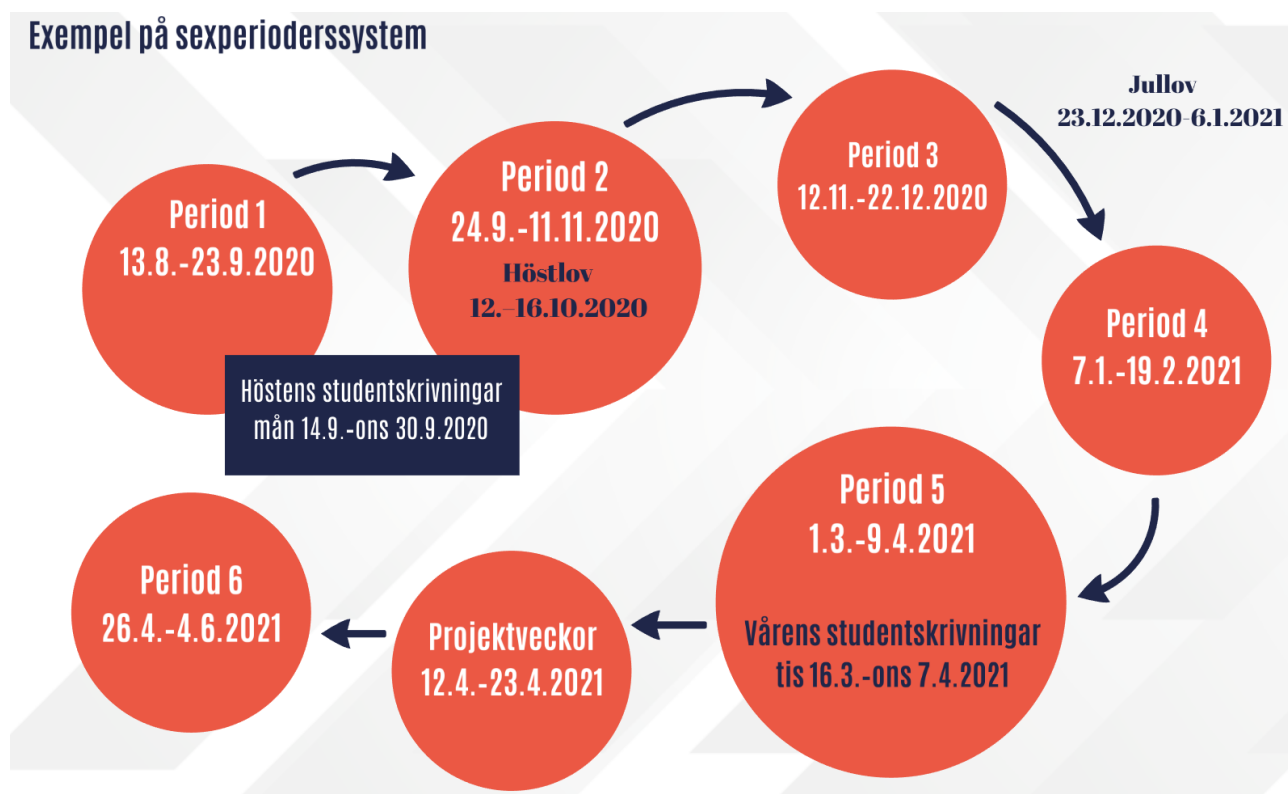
Exempel på sexperioderssystem

Period 1
13.8.-23.9.2020

Höstens studentskrivningar
mån 14.9.-ons 30.9.2020

Period 2
24.9.-11.11.2020
Höstlov
12.–16.10.2020

Period 3
12.11.-22.12.2020

Jullov
23.12.2020-6.1.2021

Period 4
7.1.-19.2.2021

Period 5
1.3.-9.4.2021

Vårens studentskrivningar
tis 16.3.-ons 7.4.2021

Projektveckor
12.4.-23.4.2021

Period 6
26.4.-4.6.2021